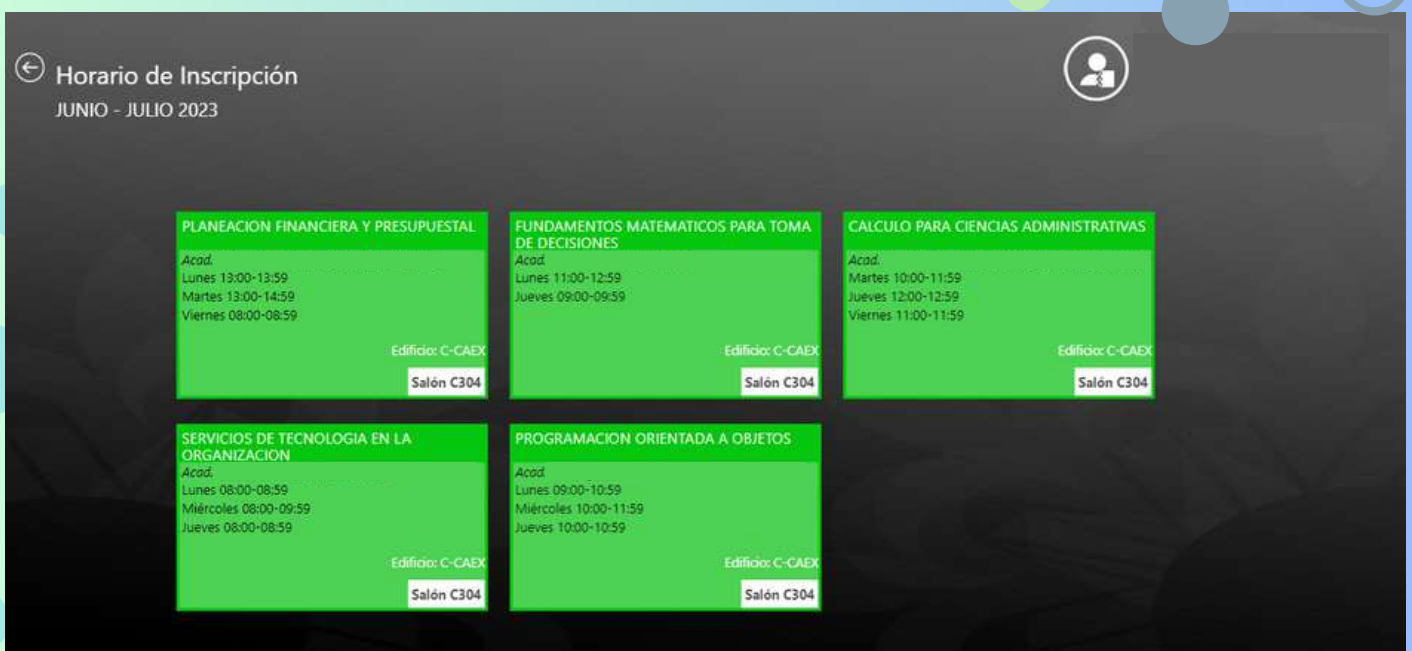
Horario de Inscripción
JUNIO - JULIO 2023

PLANEACION FINANCIERA Y PRESUPUESTAL
Acad.
Lunes 13:00-13:59
Martes 13:00-14:59
Viernes 08:00-08:59
Edificio: C-CAEX
Salón C304

FUNDAMENTOS MATEMATICOS PARA TOMA DE DECISIONES
Acad.
Lunes 11:00-12:59
Jueves 09:00-09:59
Edificio: C-CAEX
Salón C304

CALCULO PARA CIENCIAS ADMINISTRATIVAS
Acad.
Martes 10:00-11:59
Jueves 12:00-12:59
Viernes 11:00-11:59
Edificio: C-CAEX
Salón C304

SERVICIOS DE TECNOLOGIA EN LA ORGANIZACION
Acad.
Lunes 08:00-08:59
Miércoles 08:00-09:59
Jueves 08:00-08:59
Edificio: C-CAEX
Salón C304

PROGRAMACION ORIENTADA A OBJETOS
Acad.
Lunes 09:00-10:59
Miércoles 10:00-11:59
Jueves 10:00-10:59
Edificio: C-CAEX
Salón C304